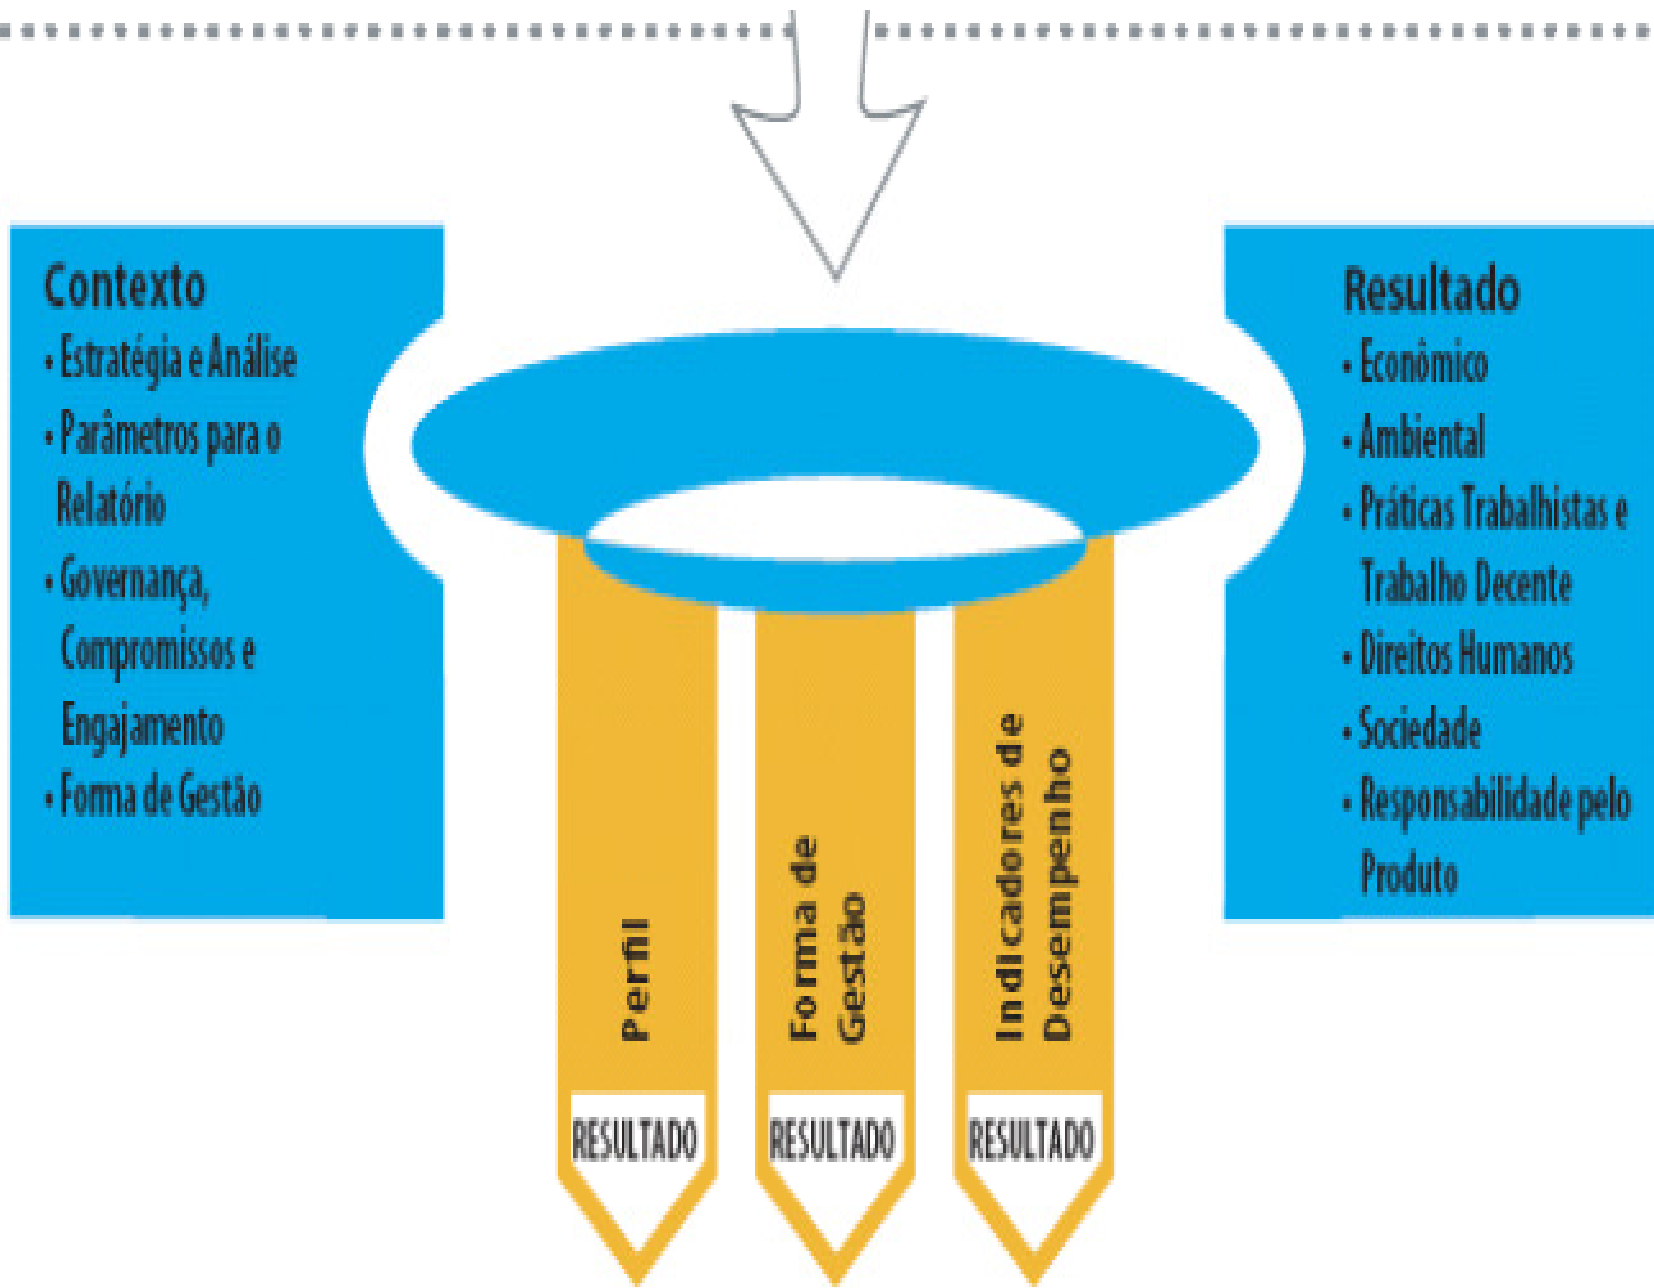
Contexto
• Estratégia e Análise
• Parâmetros para o Relatório
• Governança, Compromissos e Engajamento
• Forma de Gestão

Resultado
• Econômico
• Ambiental
• Práticas Trabalhistas e Trabalho Decente
• Direitos Humanos
• Sociedade
• Responsabilidade pelo Produto

Perfil
RESULTADO

Forma de Gestão
RESULTADO

Indicadores de Desempenho
RESULTADO